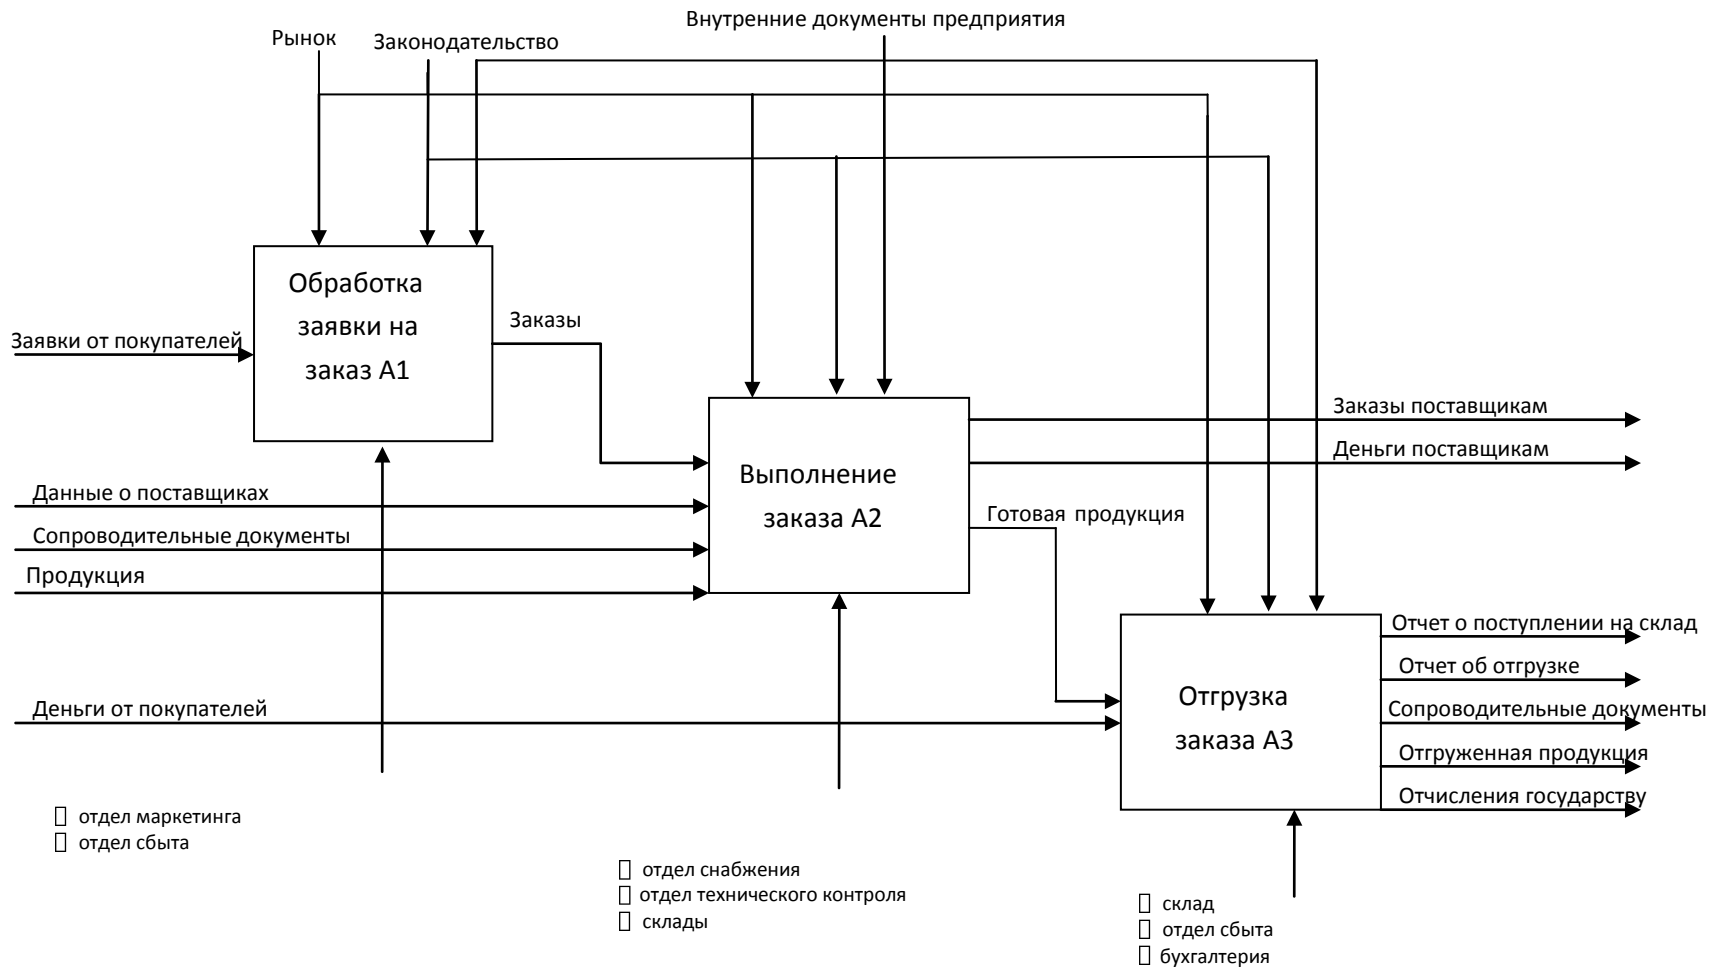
Внутренние документы предприятия
Рынок
Законодательство

Обработка заявки на заказ А1

Заявки от покупателей

Заказы

Выполнение заказа А2

Заказы поставщикам
Деньги поставщикам

Данные о поставщиках
Сопроводительные документы
Продукция

Готовая продукция

Отгрузка заказа А3

Отчет о поступлении на склад
Отчет об отгрузке
Сопроводительные документы
Отгруженная продукция
Отчисления государству

Деньги от покупателей

 отдел маркетинга
 отдел сбыта

 отдел снабжения
 отдел технического контроля
 склады

 склад
 отдел сбыта
 бухгалтерия